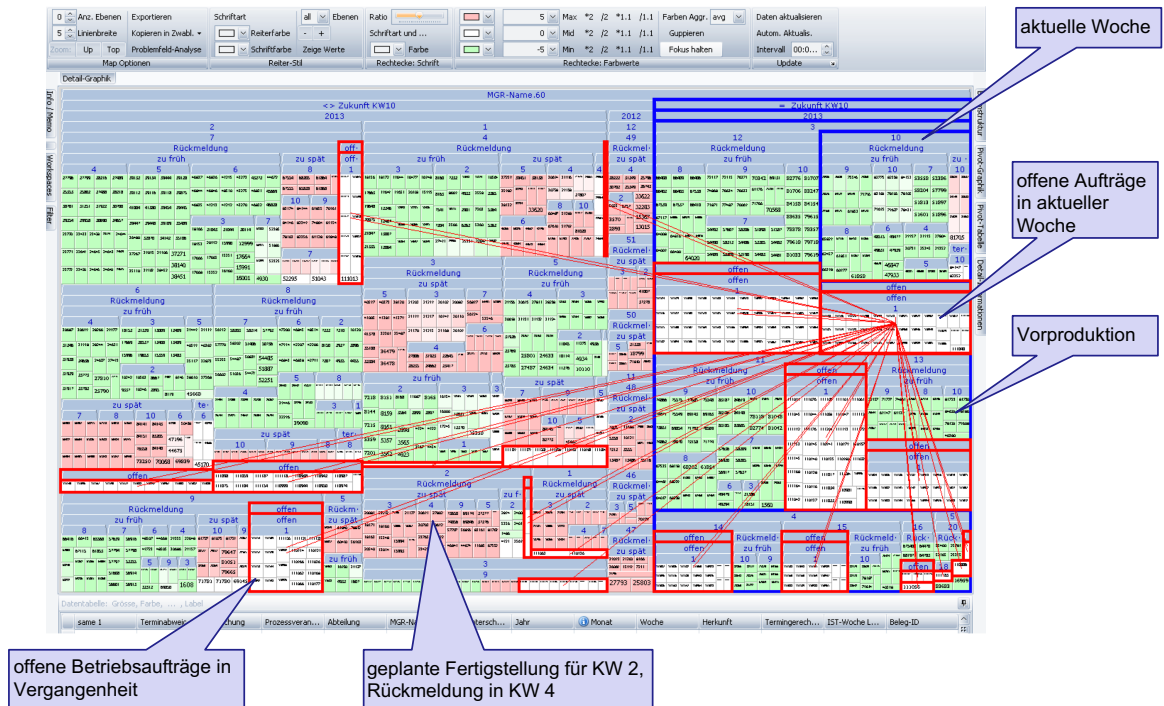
0 Anz. Ebenen
5 Linienbreite
Zoom Up Top
Exportieren
Kopieren in Zwabl.
Problemfeld-Analyse
Map Optionen
Schriftart
Reiterfarbe
Schriftfarbe
all Ebenen
- +
Zeige Werte
Reiter-Stil
Ratio
Schriftart und ...
Farbe
Rechtecke: Schrift
5 Max *2 /2 *1.1 /1.1
0 Mid *2 /2 *1.1 /1.1
-5 Min *2 /2 *1.1 /1.1
Farben Aggr. avg
Gruppieren
Fokus halten
Rechtecke: Farbwerte
Daten aktualisieren
Autom. Aktualis.
Intervall 00:0...
Update

Detail-Graphik
Info / Memo
Workspaces
Filter

MGR-Name.60
<> Zukunft KW10
2013
2
7
Rückmeldung
zu früh
zu spät
offen
1
4
Rückmeldung
zu früh
zu spät
2012
12
49
= Zukunft KW10
2013
3
12
Rückmeldung
zu früh
10
Rückmeldung
zu früh
offen
13
Rückmeldung
zu früh
11
Rückmeldung
zu früh
14
offen
15
16
20
Rückmeldung
zu früh
6
8
9
Rückmeldung
zu früh
zu spät
5
Rückmeldung
zu spät
3
Rückmeldung
zu spät
50
51
46
48

Dateitabelle: Grösse, Farbe, ..., Label
same 1 | Terminabwei... | ...chung | Prozessveran... | Abteilung | MGR-Na... | ...tersch... | Jahr | Monat | Woche | Herkunft | Terminrech... | IST-Woche L... | Beleg-ID

Pivot-Struktur
Pivot-Graphik
Pivot-Tabelle
Detail-Informationen

aktuelle Woche

offene Aufträge in aktueller Woche

Vorproduktion

offene Betriebsaufträge in Vergangenheit

geplante Fertigstellung für KW 2, Rückmeldung in KW 4